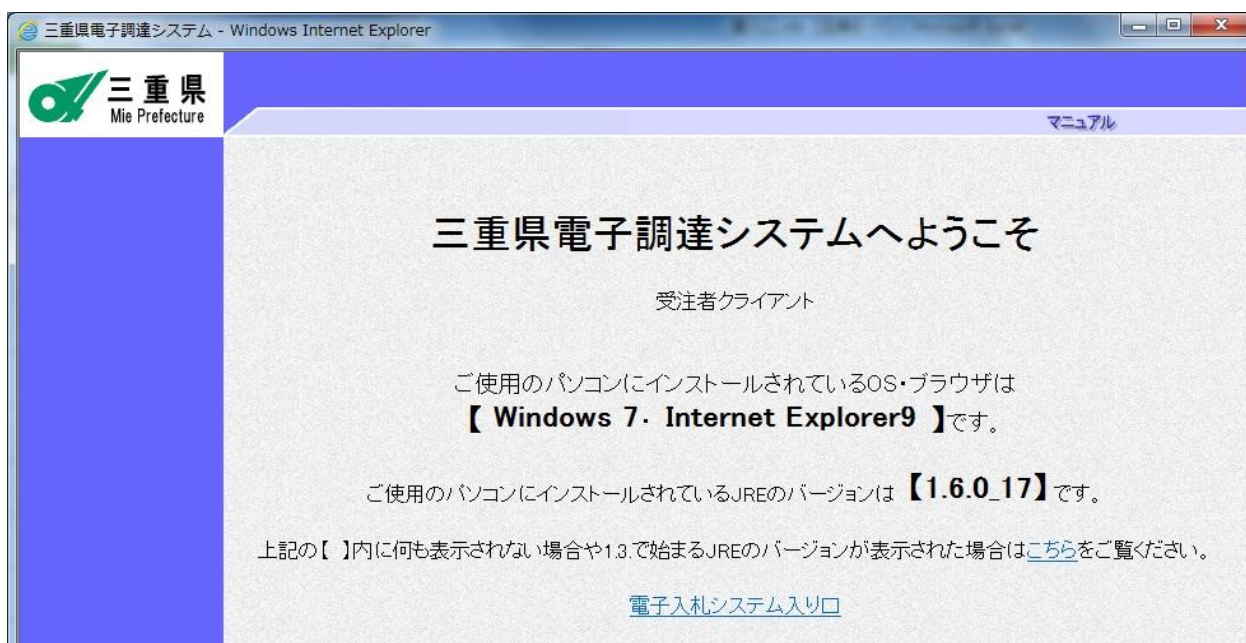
三重県電子調達システム - Windows Internet Explorer

三重県
Mie Prefecture

マニュアル

三重県電子調達システムへようこそ

受注者クライアント

ご使用のパソコンにインストールされているOS・ブラウザは
【 Windows 7・ Internet Explorer9 】です。

ご使用のパソコンにインストールされているJREのバージョンは 【1.6.0_17】 です。

上記の【 】内に何も表示されない場合や1.3.で始まるJREのバージョンが表示された場合はこちらをご覧ください。

電子入札システム入り口